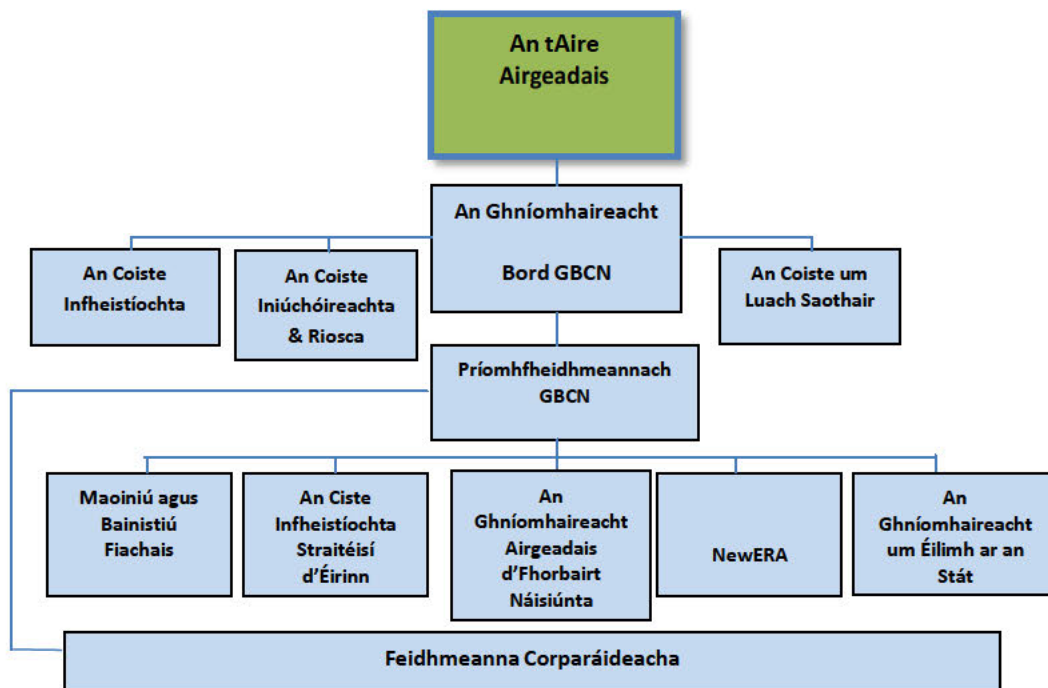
An tAire
Airgeadais

An Ghníomhaireacht

Bord GBCN

An Coiste Infheistíochta

An Coiste Iniúchóireachta & Riosca

An Coiste um Luach Saothair

Príomhfheidhmeannach GBCN

Maoiniú agus Bainistiú Fiachais

An Ciste Infheistíochta Straitéisí d'Éirinn

An Ghníomhaireacht Airgeadais d'Fhorbairt Náisiúnta

NewERA

An Ghníomhaireacht um Éilimh ar an Stát

Feidhmeanna Corparáideacha